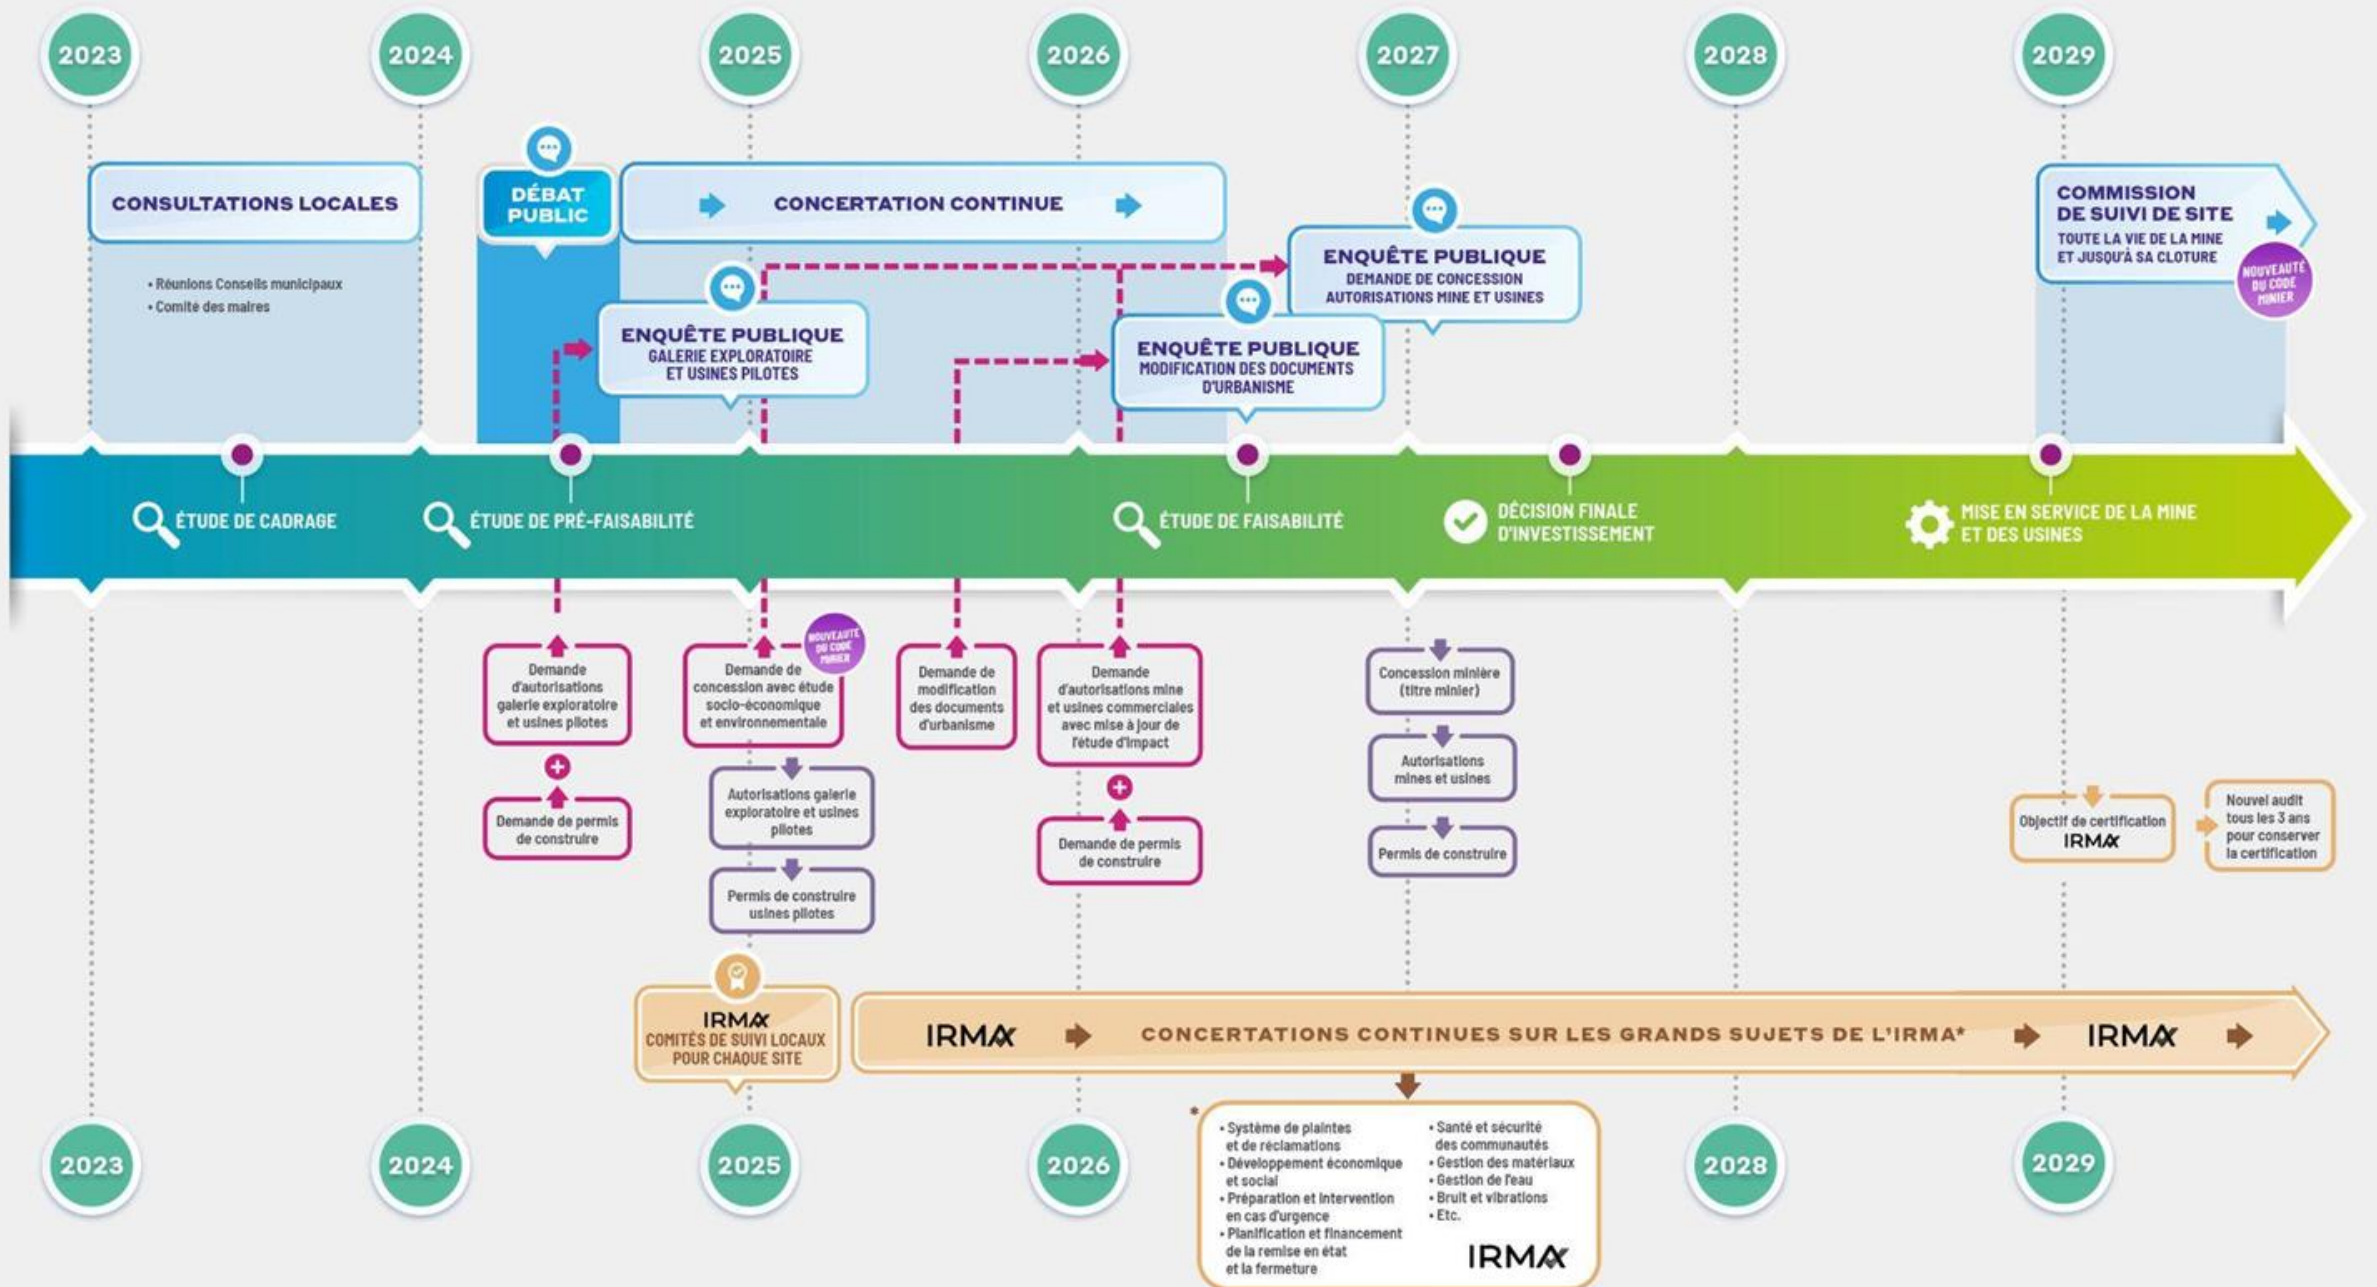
2023 2024 2025 2026 2027 2028 2029

CONSULTATIONS LOCALES

• Réunions Conseils municipaux
• Comité des maires

DÉBAT PUBLIC

CONCERTATION CONTINUE

ENQUÊTE PUBLIQUE
GALERIE EXPLORATOIRE ET USINES PILOTES

ENQUÊTE PUBLIQUE
MODIFICATION DES DOCUMENTS D'URBANISME

ENQUÊTE PUBLIQUE
DEMANDE DE CONCESSION AUTORISATIONS MINE ET USINES

COMMISSION DE SUIVI DE SITE
TOUTE LA VIE DE LA MINE ET JUSQU'À SA CLOTURE

NOUVEAUTÉ DU CODE MINIER

ÉTUDE DE CADRAGE

ÉTUDE DE PRÉ-FAISABILITÉ

ÉTUDE DE FAISABILITÉ

DÉCISION FINALE D'INVESTISSEMENT

MISE EN SERVICE DE LA MINE ET DES USINES

Demande d'autorisations galerie exploratoire et usines pilotes

Demande de permis de construire

Demande de concession avec étude socio-économique et environnementale

NOUVEAUTÉ DU CODE MINIER

Autorisations galerie exploratoire et usines pilotes

Permis de construire usines pilotes

Demande de modification des documents d'urbanisme

Demande d'autorisations mine et usines commerciales avec mise à jour de l'étude d'impact

Demande de permis de construire

Concession minière (titre minier)

Autorisations mines et usines

Permis de construire

Objectif de certification IRMA

Nouvel audit tous les 3 ans pour conserver la certification

IRMA
COMITÉS DE SUIVI LOCAUX POUR CHAQUE SITE

IRMA CONCERTATIONS CONTINUES SUR LES GRANDS SUJETS DE L'IRMA* IRMA

* • Système de plaintes et de réclamations
• Développement économique et social
• Préparation et intervention en cas d'urgence
• Planification et financement de la remise en état et la fermeture
• Santé et sécurité des communautés
• Gestion des matériaux
• Gestion de l'eau
• Bruit et vibrations
• Etc.
IRMA

2023 2024 2025 2026 2028 2029